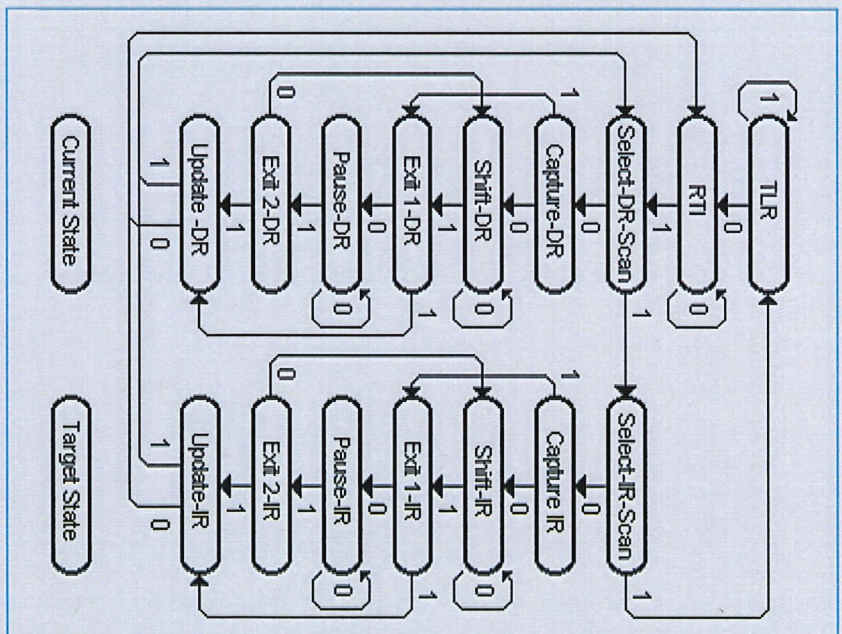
TLR
1
0
RTI
0
1
Select-DR-Scan
1
0
Capture-DR
1
0
Shift-DR
0
1
Exit 1-DR
0
1
Pause-DR
0
1
Exit 2-DR
0
1
Update -DR
1
0
Current State

Select-IR-Scan
1
0
Capture IR
1
0
Shift-IR
0
1
Exit 1-IR
0
1
Pause-IR
0
1
Exit 2-IR
0
1
Update-IR
1
0
Target State